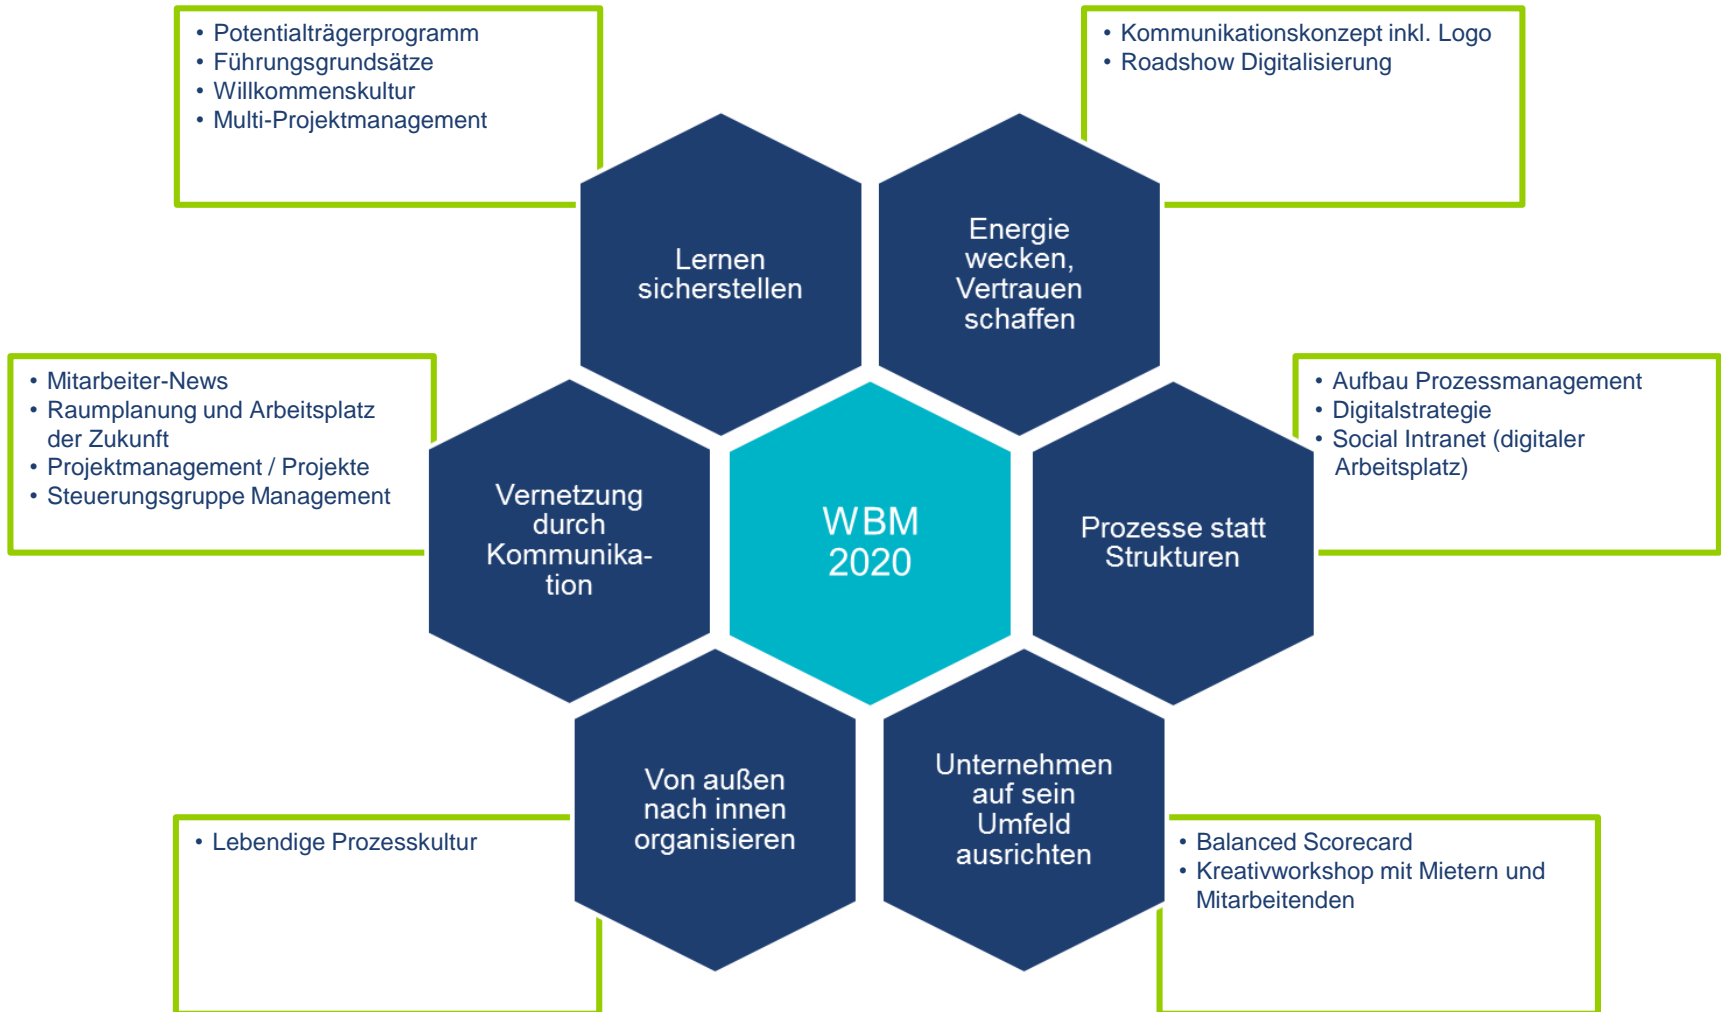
- Potentialträgerprogramm
- Führungsgrundsätze
- Willkommenskultur
- Multi-Projektmanagement

- Kommunikationskonzept inkl. Logo
- Roadshow Digitalisierung

Lernen sicherstellen

Energie wecken, Vertrauen schaffen

- Mitarbeiter-News
- Raumplanung und Arbeitsplatz der Zukunft
- Projektmanagement / Projekte
- Steuerungsgruppe Management

- Aufbau Prozessmanagement
- Digitalstrategie
- Social Intranet (digitaler Arbeitsplatz)

Vernetzung durch Kommunikation

WBM 2020

Prozesse statt Strukturen

Von außen nach innen organisieren

Unternehmen auf sein Umfeld ausrichten

- Lebendige Prozesskultur

- Balanced Scorecard
- Kreativworkshop mit Mietern und Mitarbeitenden